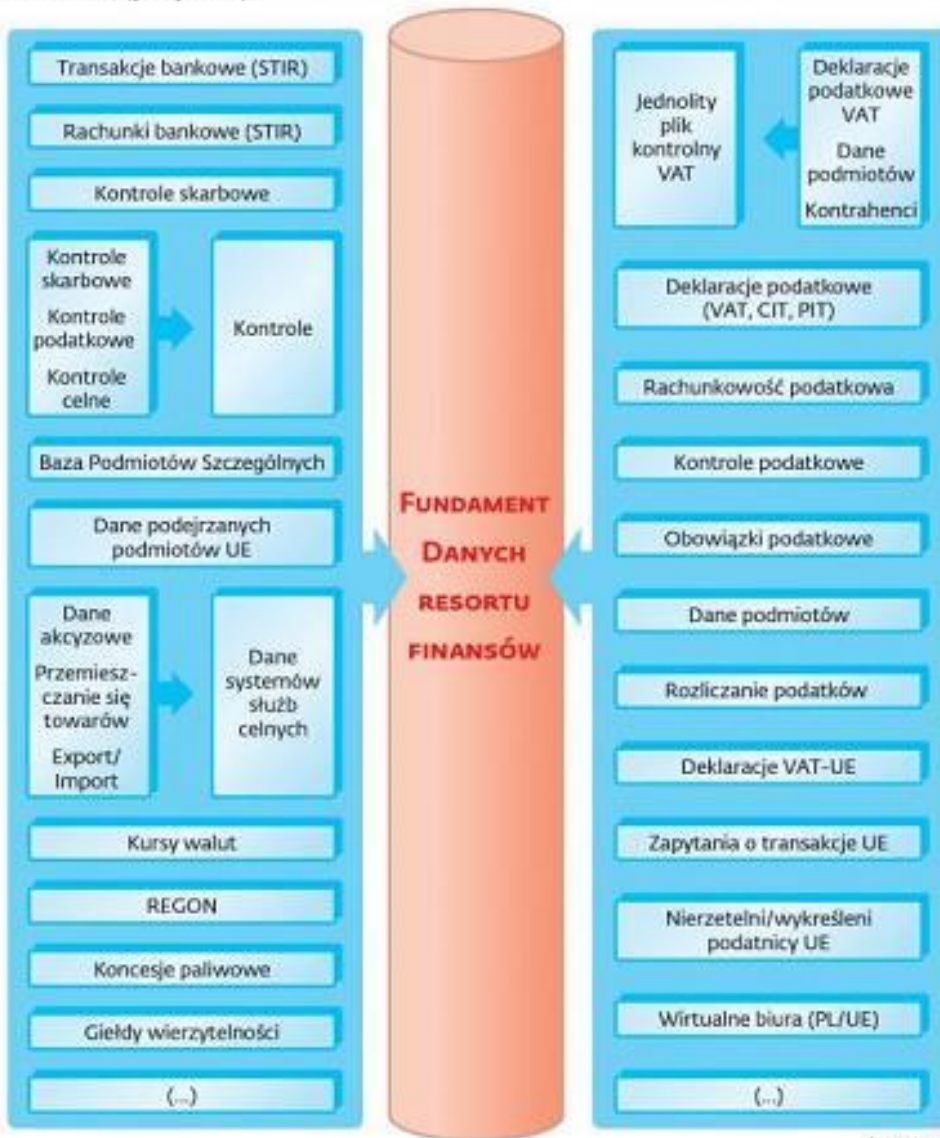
Transakcje bankowe (STIR)

Rachunki bankowe (STIR)

Kontrole skarbowe

Kontrole skarbowe

Kontrole podatkowe

Kontrole celne

Kontrole

Baza Podmiotów Szczególnych

Dane podejrzanych podmiotów UE

Dane akcyzowe

Przemieszczanie się towarów

Export/ Import

Dane systemów służb celnych

Kursy walut

REGON

Koncesje paliwowe

Giełdy wierzytelności

(...)

FUNDAMENT DANYCH RESORTU FINANSÓW

Jednolity plik kontrolny VAT

Deklaracje podatkowe VAT

Dane podmiotów

Kontrahenci

Deklaracje podatkowe (VAT, CIT, PIT)

Rachunkowość podatkowa

Kontrole podatkowe

Obowiązki podatkowe

Dane podmiotów

Rozliczanie podatków

Deklaracje VAT-UE

Zapytania o transakcje UE

Nierzetelni/wykreśleni podatnicy UE

Wirtualne biura (PL/UE)

(...)